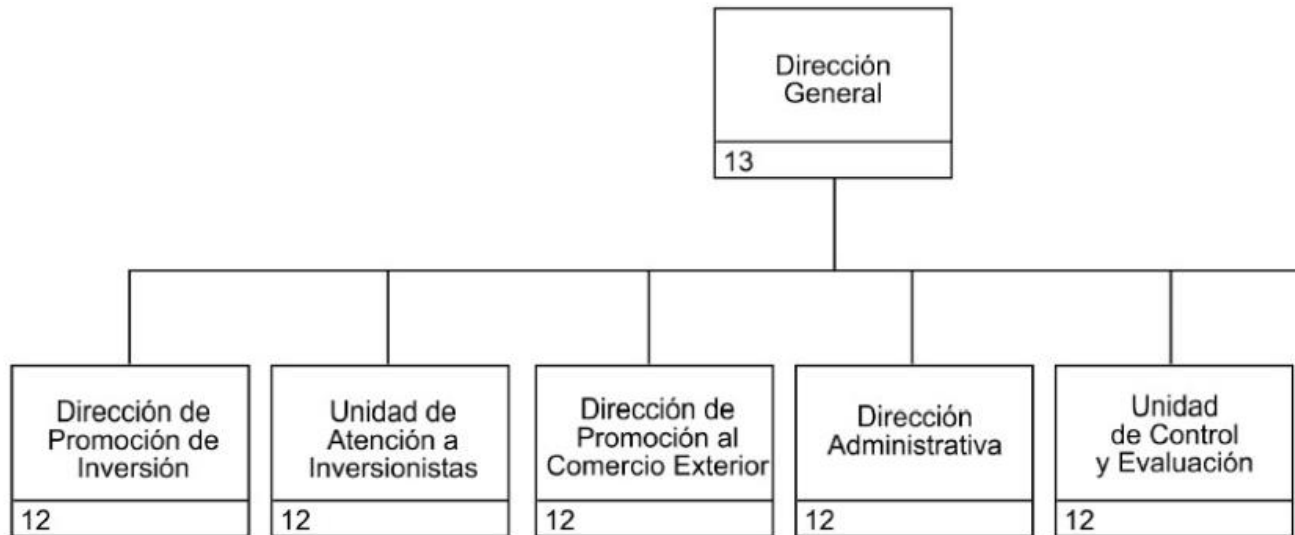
Dirección General

13

Dirección de Promoción de Inversión

12

Unidad de Atención a Inversionistas

12

Dirección de Promoción al Comercio Exterior

12

Dirección Administrativa

12

Unidad de Control y Evaluación

12